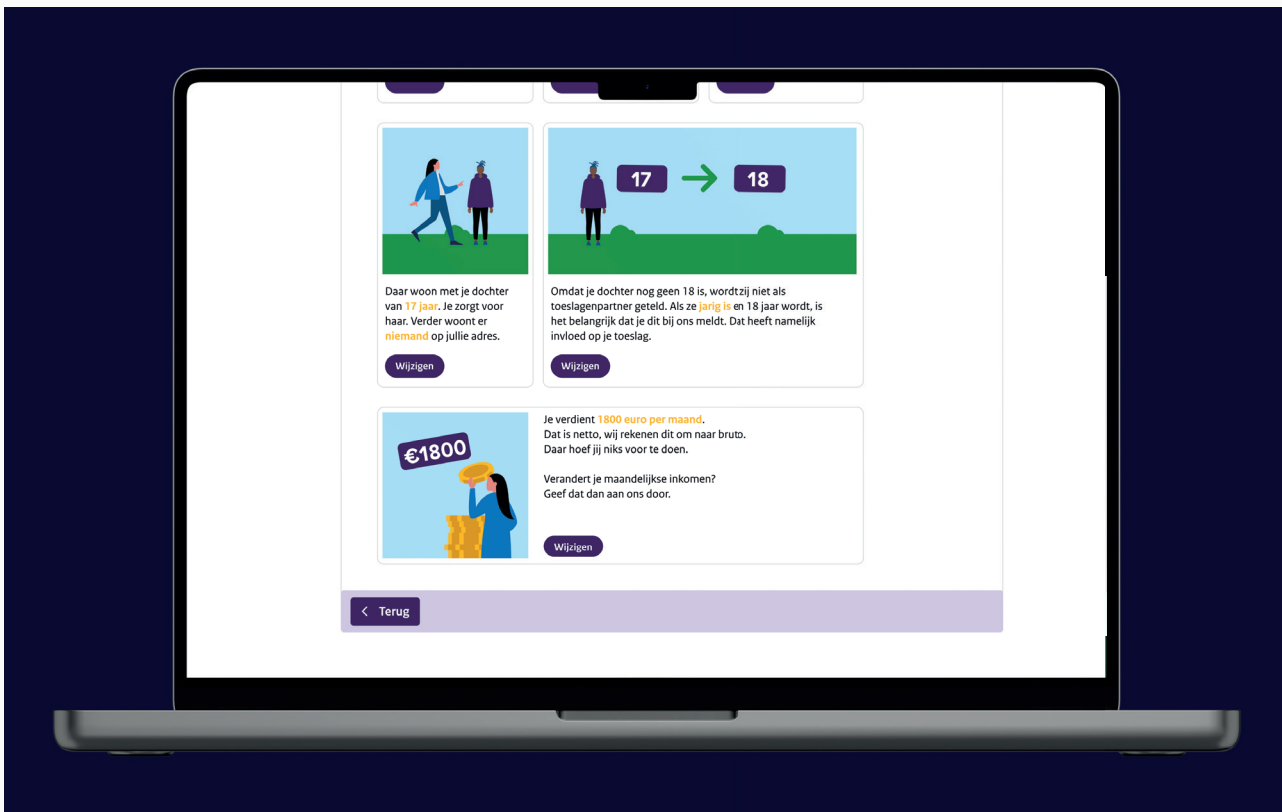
17

18

Daar woon met je dochter van 17 jaar. Je zorgt voor haar. Verder woont er niemand op jullie adres.

Wijzigen

Omdat je dochter nog geen 18 is, wordtzij niet als toeslagenpartner geteld. Als ze jarig is en 18 jaar wordt, is het belangrijk dat je dit bij ons meldt. Dat heeft namelijk invloed op je toeslag.

Wijzigen

€1800

Je verdient 1800 euro per maand. Dat is netto, wij rekenen dit om naar bruto. Daar hoef jij niks voor te doen.

Verandert je maandelijkse inkomen? Geef dat dan aan ons door.

Wijzigen

Terug